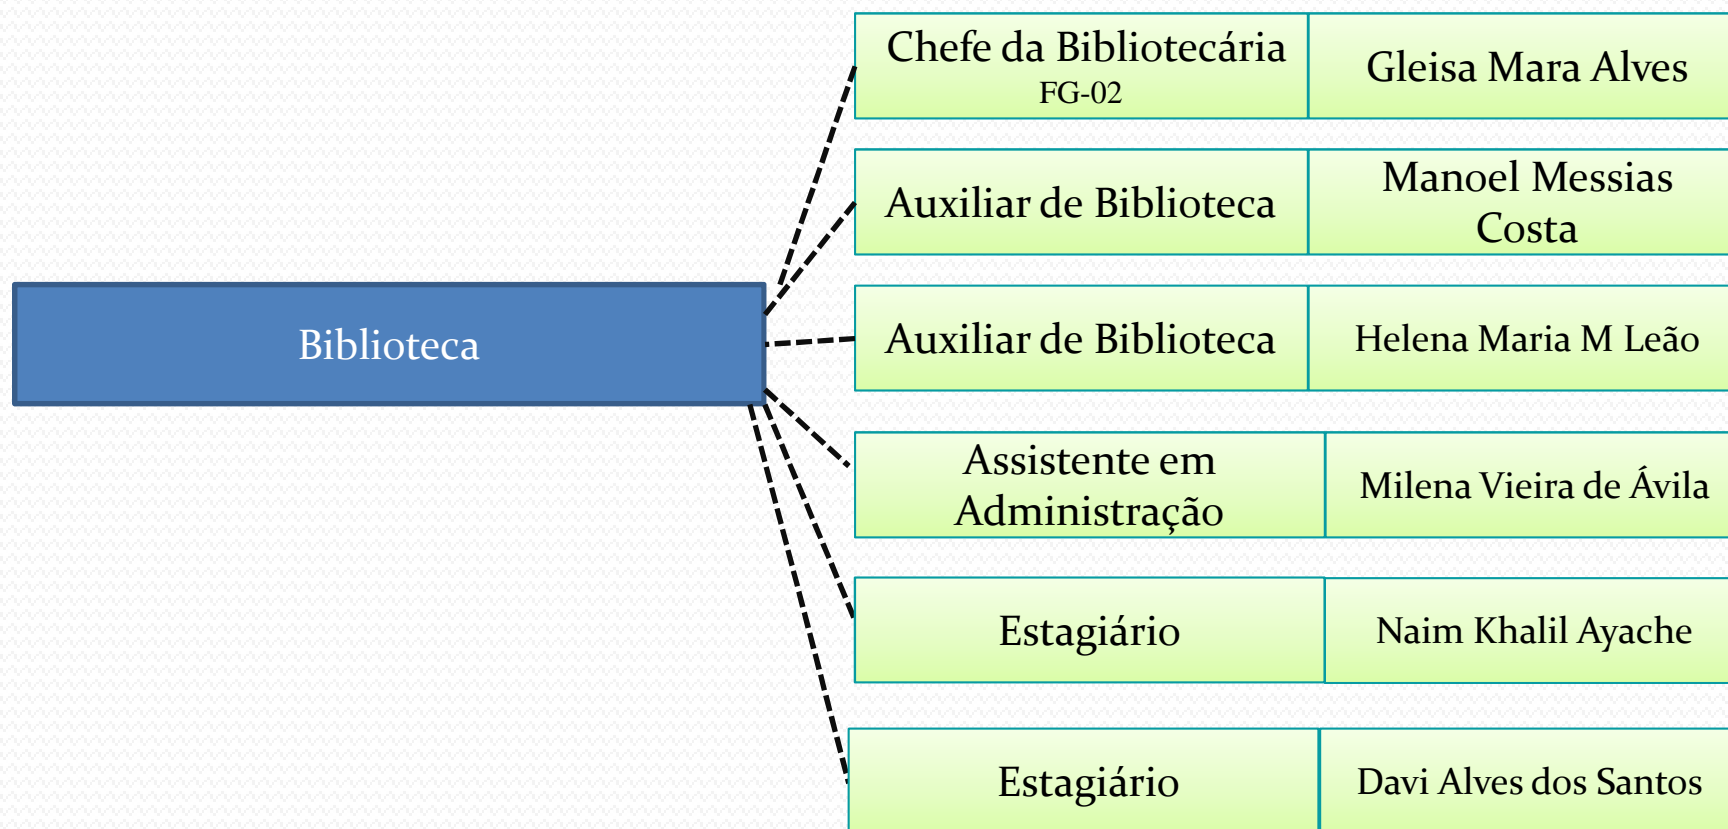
Biblioteca

Chefe da Bibliotecária
FG-02

Gleisa Mara Alves

Auxiliar de Biblioteca

Manoel Messias Costa

Auxiliar de Biblioteca

Helena Maria M Leão

Assistente em Administração

Milena Vieira de Ávila

Estagiário

Naim Khalil Ayache

Estagiário

Davi Alves dos Santos